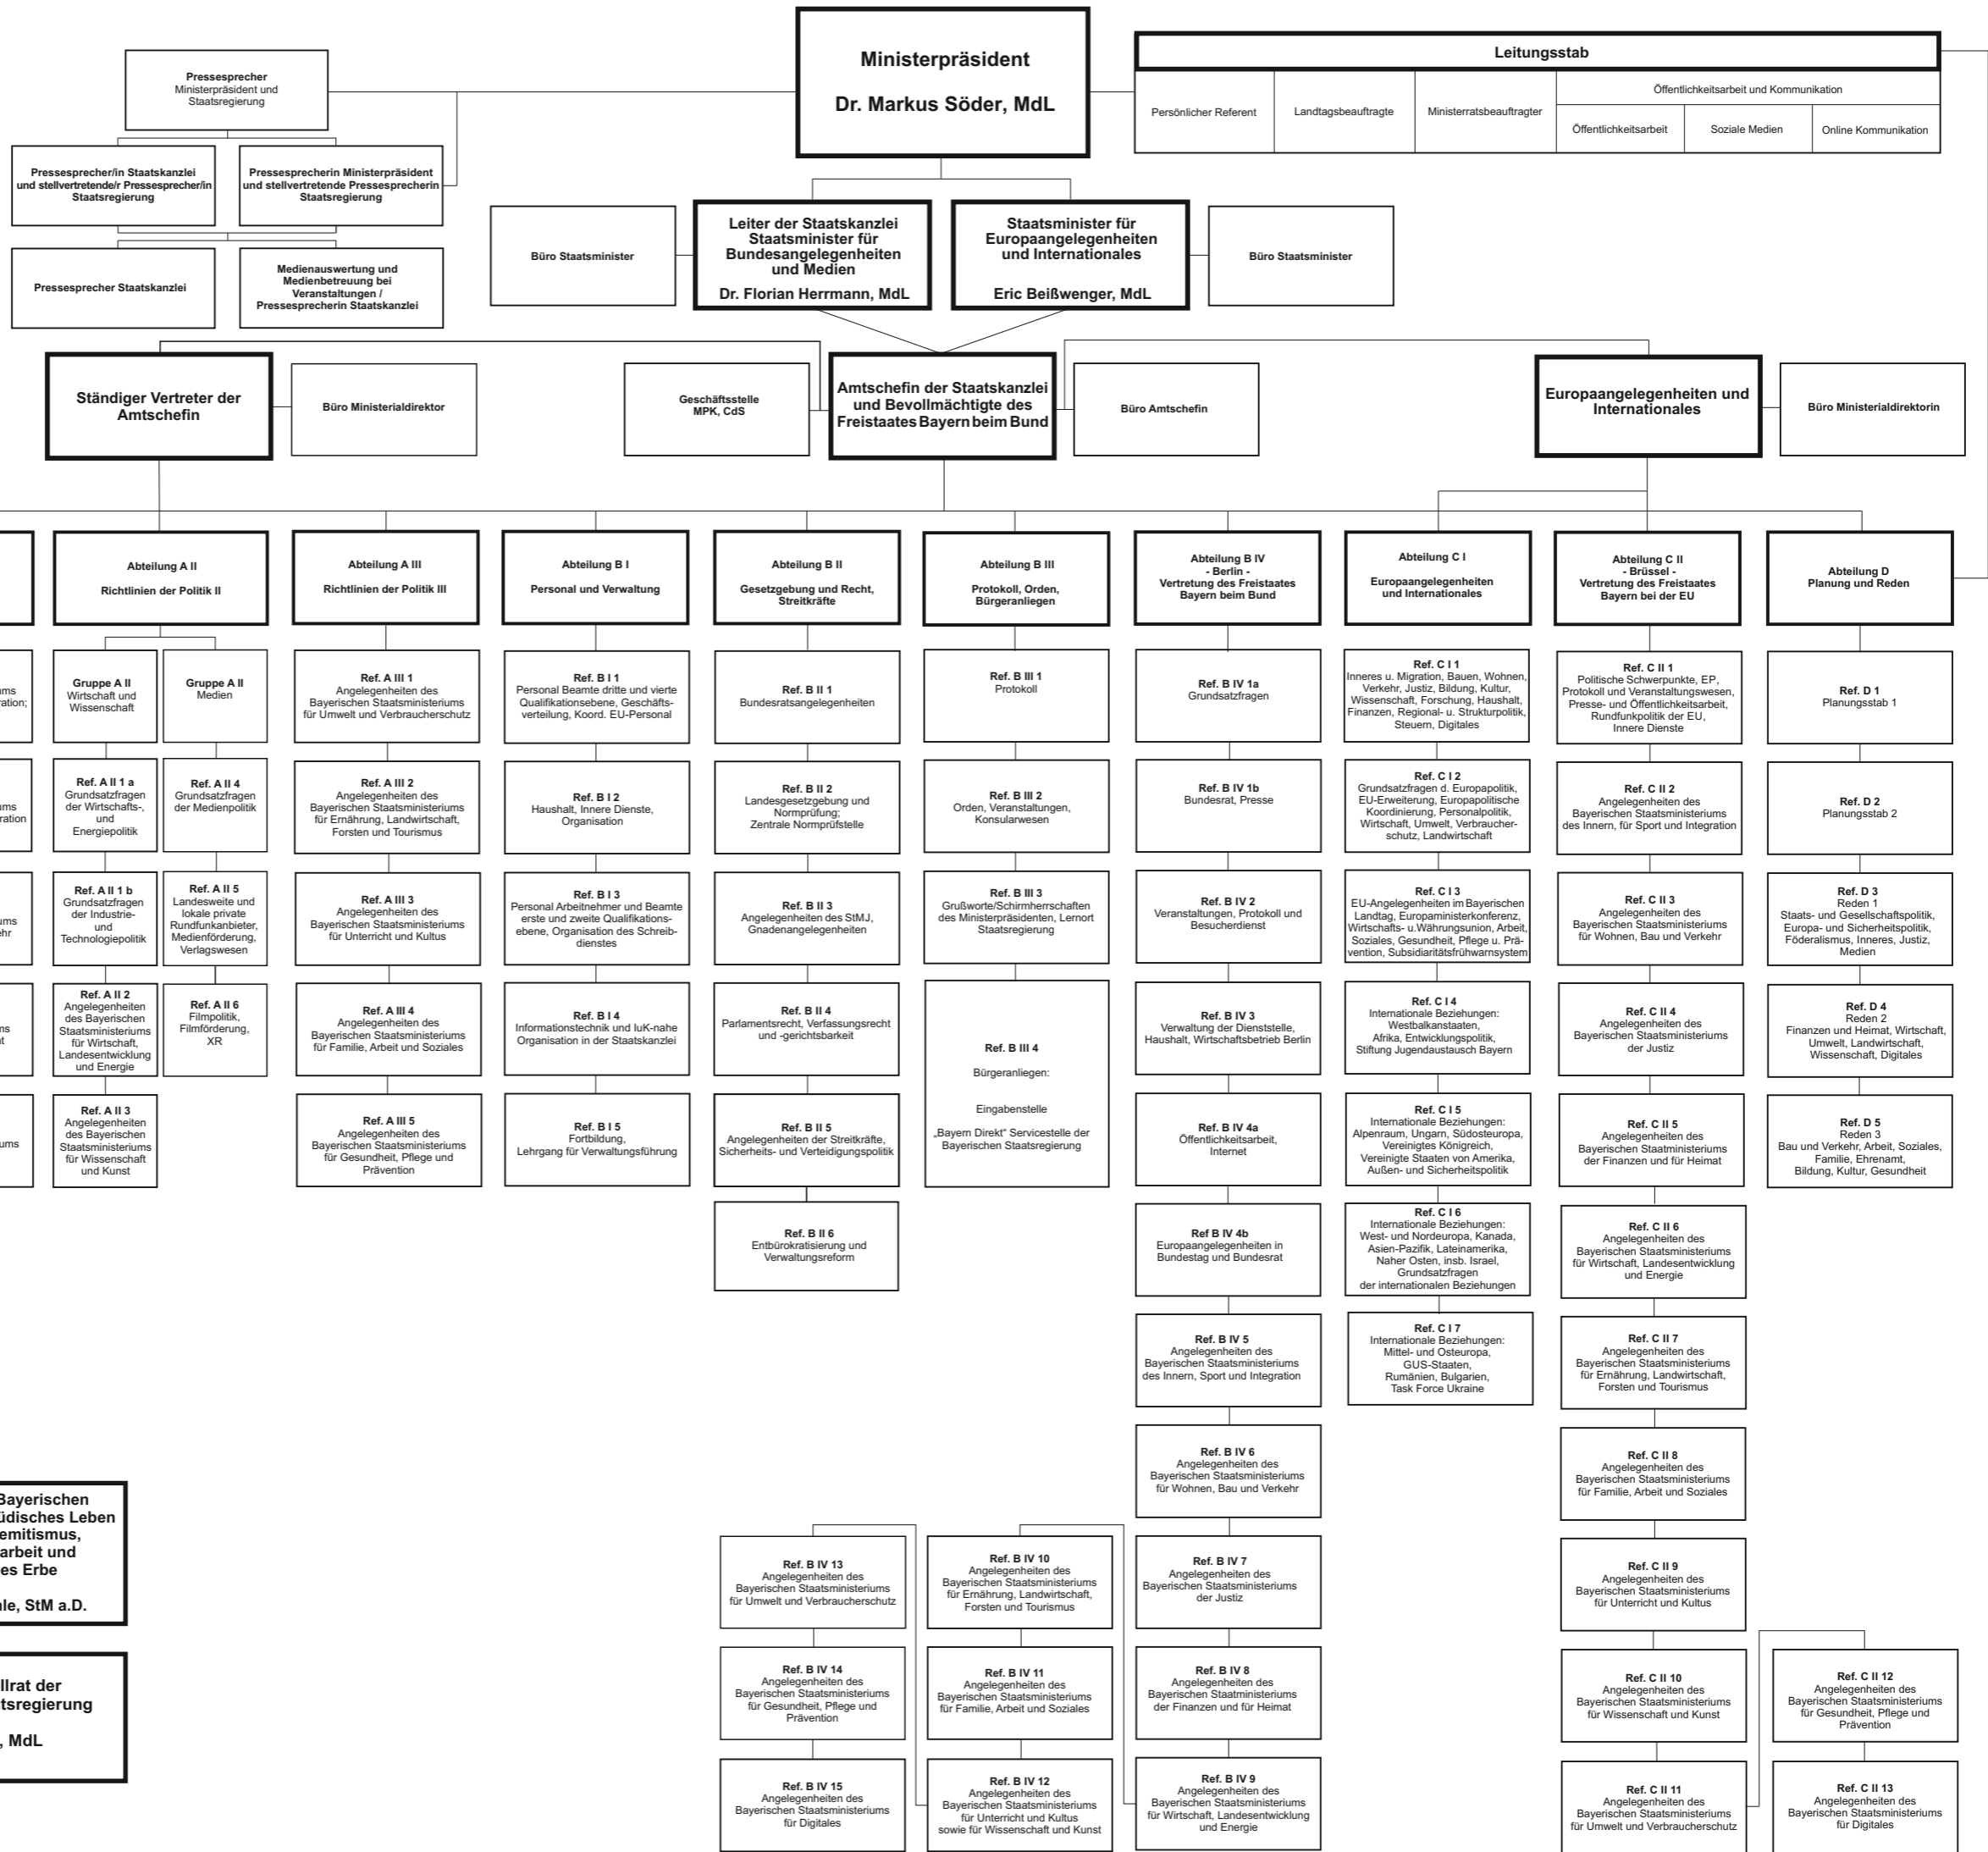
Ministerpräsident

Dr. Markus Söder, MdL

Leitungsstab

Persönlicher Referent

Landtagsbeauftragte

Ministerratsbeauftragter

Öffentlichkeitsarbeit und Kommunikation

Öffentlichkeitsarbeit

Soziale Medien

Online Kommunikation

Pressesprecher Ministerpräsident und Staatsregierung

Pressesprecher/in Staatskanzlei und stellvertretende/r Pressesprecher/in Staatsregierung

Pressesprecherin Ministerpräsident und stellvertretende Pressesprecherin Staatsregierung

Pressesprecher Staatskanzlei

Medienauswertung und Medienbetreuung bei Veranstaltungen / Pressesprecherin Staatskanzlei

Büro Staatsminister

Leiter der Staatskanzlei Staatsminister für Bundesangelegenheiten und Medien

Dr. Florian Herrmann, MdL

Staatsminister für Europaangelegenheiten und Internationales

Eric Beißwenger, MdL

Büro Staatsminister

Ständiger Vertreter der Amtschefin

Büro Ministerialdirektor

Geschäftsstelle MPK, CdS

Amtschefin der Staatskanzlei und Bevollmächtigte des Freistaates Bayern beim Bund

Büro Amtschefin

Europaangelegenheiten und Internationales

Büro Ministerialdirektorin

Abteilung A II

Richtlinien der Politik II

Abteilung A III

Richtlinien der Politik III

Abteilung B I

Personal und Verwaltung

Abteilung B II

Gesetzgebung und Recht, Streitkräfte

Abteilung B III

Protokoll, Orden, Bürgeranliegen

Abteilung B IV - Berlin - Vertretung des Freistaates Bayern beim Bund

Abteilung C I

Europaangelegenheiten und Internationales

Abteilung C II - Brüssel - Vertretung des Freistaates Bayern bei der EU

Abteilung D

Planung und Reden

ums ration;

ums ration

ums ehr

ns t

ums

Gruppe A II Wirtschaft und Wissenschaft

Gruppe A II Medien

Ref. A II 1 a Grundsatzfragen der Wirtschafts-, und Energiepolitik

Ref. A II 4 Grundsatzfragen der Medienpolitik

Ref. A II 1 b Grundsatzfragen der Industrie- und Technologiepolitik

Ref. A II 5 Landesweite und lokale private Rundfunkanbieter, Medienförderung, Verlagswesen

Ref. A II 2 Angelegenheiten des Bayerischen Staatsministeriums für Wirtschaft, Landesentwicklung und Energie

Ref. A II 6 Filmpolitik, Filmförderung, XR

Ref. A II 3 Angelegenheiten des Bayerischen Staatsministeriums für Wissenschaft und Kunst

Ref. A III 1 Angelegenheiten des Bayerischen Staatsministeriums für Umwelt und Verbraucherschutz

Ref. A III 2 Angelegenheiten des Bayerischen Staatsministeriums für Ernährung, Landwirtschaft, Forsten und Tourismus

Ref. A III 3 Angelegenheiten des Bayerischen Staatsministeriums für Unterricht und Kultus

Ref. A III 4 Angelegenheiten des Bayerischen Staatsministeriums für Familie, Arbeit und Soziales

Ref. A III 5 Angelegenheiten des Bayerischen Staatsministeriums für Gesundheit, Pflege und Prävention

Ref. B I 1 Personal Beamte dritte und vierte Qualifikationsebene, Geschäftsverteilung, Koord. EU-Personal

Ref. B I 2 Haushalt, Innere Dienste, Organisation

Ref. B I 3 Personal Arbeitnehmer und Beamte erste und zweite Qualifikationsebene, Organisation des Schreibdienstes

Ref. B I 4 Informationstechnik und IuK-nahe Organisation in der Staatskanzlei

Ref. B I 5 Fortbildung, Lehrgang für Verwaltungsführung

Ref. B II 1 Bundesratsangelegenheiten

Ref. B II 2 Landesgesetzgebung und Normprüfung; Zentrale Normprüfstelle

Ref. B II 3 Angelegenheiten des StMJ, Gnadenangelegenheiten

Ref. B II 4 Parlamentsrecht, Verfassungsrecht und -gerichtsbarkeit

Ref. B II 5 Angelegenheiten der Streitkräfte, Sicherheits- und Verteidigungspolitik

Ref. B II 6 Entbürokratisierung und Verwaltungsreform

Ref. B III 1 Protokoll

Ref. B III 2 Orden, Veranstaltungen, Konsularwesen

Ref. B III 3 Grußworte/Schirmherrschaften des Ministerpräsidenten, Lernort Staatsregierung

Ref. B III 4

Bürgeranliegen:

Eingabenstelle

„Bayern Direkt" Servicestelle der Bayerischen Staatsregierung

Ref. B IV 1a Grundsatzfragen

Ref. B IV 1b Bundesrat, Presse

Ref. B IV 2 Veranstaltungen, Protokoll und Besucherdienst

Ref. B IV 3 Verwaltung der Dienststelle, Haushalt, Wirtschaftsbetrieb Berlin

Ref. B IV 4a Öffentlichkeitsarbeit, Internet

Ref B IV 4b Europaangelegenheiten in Bundestag und Bundesrat

Ref. B IV 5 Angelegenheiten des Bayerischen Staatsministeriums des Innern, Sport und Integration

Ref. B IV 6 Angelegenheiten des Bayerischen Staatsministeriums für Wohnen, Bau und Verkehr

Ref. B IV 7 Angelegenheiten des Bayerischen Staatsministeriums der Justiz

Ref. B IV 8 Angelegenheiten des Bayerischen Staatministeriums der Finanzen und für Heimat

Ref. B IV 9 Angelegenheiten des Bayerischen Staatsministeriums für Wirtschaft, Landesentwicklung und Energie

Ref. B IV 10 Angelegenheiten des Bayerischen Staatsministeriums für Ernährung, Landwirtschaft, Forsten und Tourismus

Ref. B IV 11 Angelegenheiten des Bayerischen Staatsministeriums für Familie, Arbeit und Soziales

Ref. B IV 12 Angelegenheiten des Bayerischen Staatsministeriums für Unterricht und Kultus sowie für Wissenschaft und Kunst

Ref. B IV 13 Angelegenheiten des Bayerischen Staatsministeriums für Umwelt und Verbraucherschutz

Ref. B IV 14 Angelegenheiten des Bayerischen Staatsministeriums für Gesundheit, Pflege und Prävention

Ref. B IV 15 Angelegenheiten des Bayerischen Staatsministeriums für Digitales

Ref. C I 1 Inneres u. Migration, Bauen, Wohnen, Verkehr, Justiz, Bildung, Kultur, Wissenschaft, Forschung, Haushalt, Finanzen, Regional- u. Strukturpolitik, Steuern, Digitales

Ref. C I 2 Grundsatzfragen d. Europapolitik, EU-Erweiterung, Europapolitische Koordinierung, Personalpolitik, Wirtschaft, Umwelt, Verbraucherschutz, Landwirtschaft

Ref. C I 3 EU-Angelegenheiten im Bayerischen Landtag, Europaministerkonferenz, Wirtschafts- u.Währungsunion, Arbeit, Soziales, Gesundheit, Pflege u. Prävention, Subsidiaritätsfrühwarnsystem

Ref. C I 4 Internationale Beziehungen: Westbalkanstaaten, Afrika, Entwicklungspolitik, Stiftung Jugendaustausch Bayern

Ref. C I 5 Internationale Beziehungen: Alpenraum, Ungarn, Südosteuropa, Vereinigtes Königreich, Vereinigte Staaten von Amerika, Außen- und Sicherheitspolitik

Ref. C I 6 Internationale Beziehungen: West- und Nordeuropa, Kanada, Asien-Pazifik, Lateinamerika, Naher Osten, insb. Israel, Grundsatzfragen der internationalen Beziehungen

Ref. C I 7 Internationale Beziehungen: Mittel- und Osteuropa, GUS-Staaten, Rumänien, Bulgarien, Task Force Ukraine

Ref. C II 1 Politische Schwerpunkte, EP, Protokoll und Veranstaltungswesen, Presse- und Öffentlichkeitsarbeit, Rundfunkpolitik der EU, Innere Dienste

Ref. C II 2 Angelegenheiten des Bayerischen Staatsministeriums des Innern, für Sport und Integration

Ref. C II 3 Angelegenheiten des Bayerischen Staatsministeriums für Wohnen, Bau und Verkehr

Ref. C II 4 Angelegenheiten des Bayerischen Staatsministeriums der Justiz

Ref. C II 5 Angelegenheiten des Bayerischen Staatsministeriums der Finanzen und für Heimat

Ref. C II 6 Angelegenheiten des Bayerischen Staatsministeriums für Wirtschaft, Landesentwicklung und Energie

Ref. C II 7 Angelegenheiten des Bayerischen Staatsministeriums für Ernährung, Landwirtschaft, Forsten und Tourismus

Ref. C II 8 Angelegenheiten des Bayerischen Staatsministeriums für Familie, Arbeit und Soziales

Ref. C II 9 Angelegenheiten des Bayerischen Staatsministeriums für Unterricht und Kultus

Ref. C II 10 Angelegenheiten des Bayerischen Staatsministeriums für Wissenschaft und Kunst

Ref. C II 11 Angelegenheiten des Bayerischen Staatsministeriums für Umwelt und Verbraucherschutz

Ref. C II 12 Angelegenheiten des Bayerischen Staatsministeriums für Gesundheit, Pflege und Prävention

Ref. C II 13 Angelegenheiten des Bayerischen Staatsministeriums für Digitales

Ref. D 1 Planungsstab 1

Ref. D 2 Planungsstab 2

Ref. D 3 Reden 1 Staats- und Gesellschaftspolitik, Europa- und Sicherheitspolitik, Föderalismus, Inneres, Justiz, Medien

Ref. D 4 Reden 2 Finanzen und Heimat, Wirtschaft, Umwelt, Landwirtschaft, Wissenschaft, Digitales

Ref. D 5 Reden 3 Bau und Verkehr, Arbeit, Soziales, Familie, Ehrenamt, Bildung, Kultur, Gesundheit

Bayerischen üdisches Leben emitismus, arbeit und es Erbe

ale, StM a.D.

llrat der tsregierung

, MdL